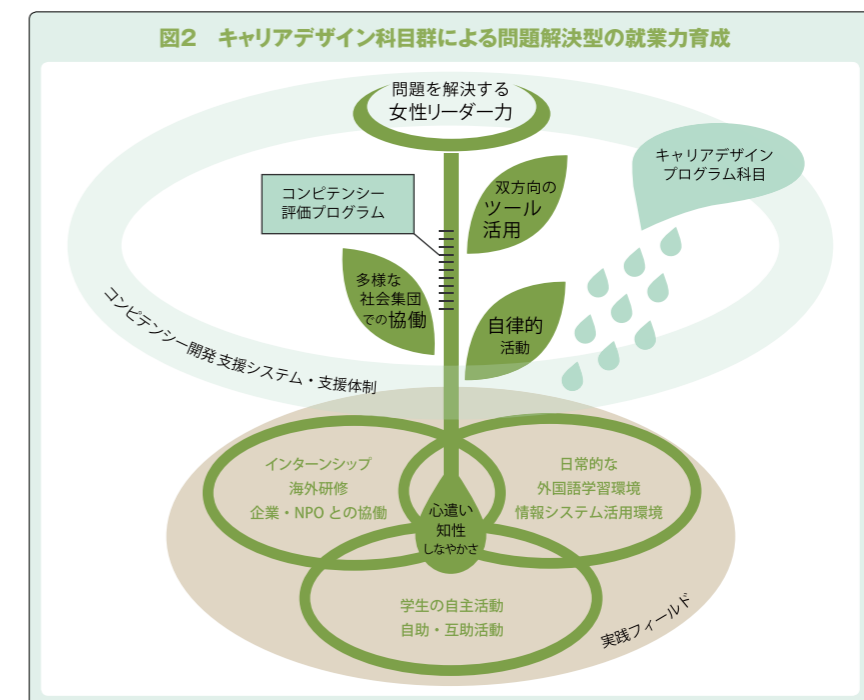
図2　キャリアデザイン科目群による問題解決型の就業力育成

問題を解決する
女性リーダー力

キャリアデザイン
プログラム科目

コンピテンシー
評価プログラム

双方向の
ツール
活用

多様な
社会集団
での協働

自律的
活動

コンピテンシー開発支援システム・支援体制

インターンシップ
海外研修
企業・NPOとの協働

日常的な
外国語学習環境
情報システム活用環境

心遣い
知性
しなやかさ

学生の自主活動
自助・互助活動

実践フィールド